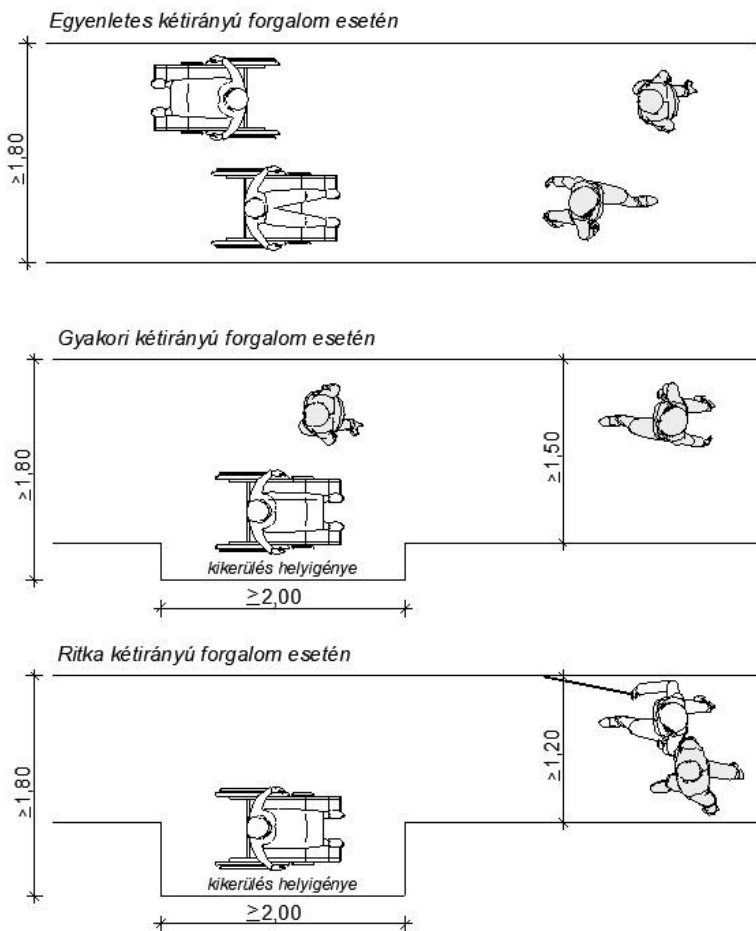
Egyenletes kétirányú forgalom esetén

$\geq 1,80$

Gyakori kétirányú forgalom esetén

$\geq 1,80$

$\geq 1,50$

kikerülés helyigénye

$\geq 2,00$

Ritka kétirányú forgalom esetén

$\geq 1,80$

$\geq 1,20$

kikerülés helyigénye

$\geq 2,00$